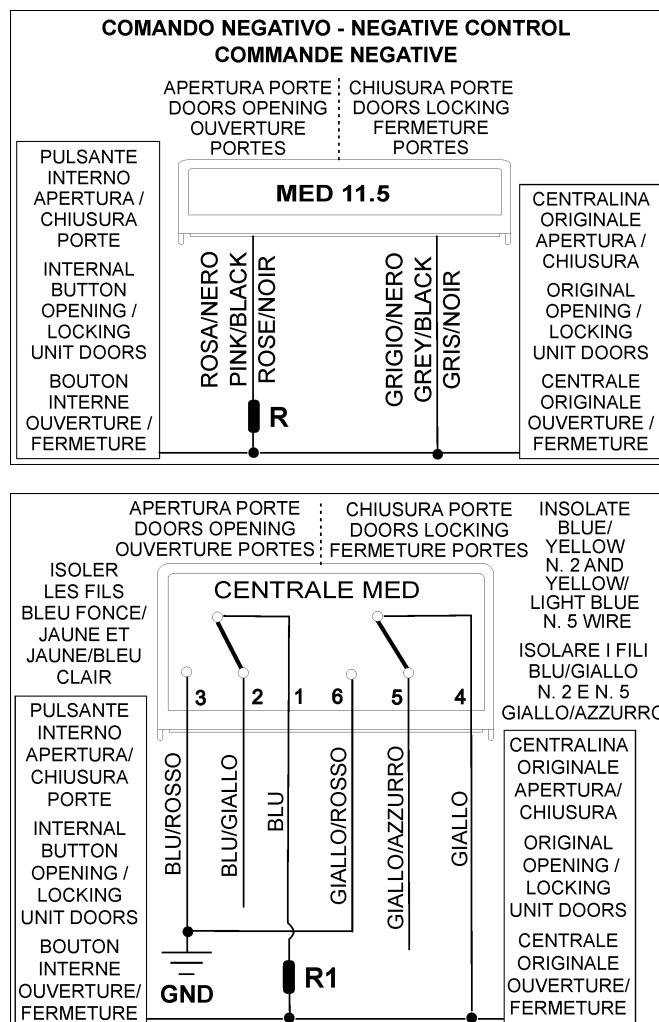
COMANDO NEGATIVO - NEGATIVE CONTROL
COMMANDE NEGATIVE

APERTURA PORTE
DOORS OPENING
OUVERTURE
PORTES

CHIUSURA PORTE
DOORS LOCKING
FERMETURE
PORTES

PULSANTE INTERNO APERTURA / CHIUSURA PORTE

INTERNAL BUTTON OPENING / LOCKING UNIT DOORS

BOUTON INTERNE OUVERTURE / FERMETURE

MED 11.5

ROSA/NERO
PINK/BLACK
ROSE/NOIR

R

GRIGIO/NERO
GREY/BLACK
GRIS/NOIR

CENTRALINA ORIGINALE APERTURA / CHIUSURA

ORIGINAL OPENING / LOCKING UNIT DOORS

CENTRALE ORIGINALE OUVERTURE / FERMETURE

APERTURA PORTE
DOORS OPENING
OUVERTURE PORTES

CHIUSURA PORTE
DOORS LOCKING
FERMETURE PORTES

INSOLATE BLUE/ YELLOW N. 2 AND YELLOW/ LIGHT BLUE N. 5 WIRE

ISOLER LES FILS BLEU FONCE/ JAUNE ET JAUNE/BLEU CLAIR

CENTRALE MED

ISOLARE I FILI BLU/GIALLO N. 2 E N. 5 GIALLO/AZZURRO

3 2 1 6 5 4

PULSANTE INTERNO APERTURA/ CHIUSURA PORTE

INTERNAL BUTTON OPENING / LOCKING UNIT DOORS

BOUTON INTERNE OUVERTURE/ FERMETURE

BLU/ROSSO
BLU/GIALLO
BLU
GIALLO/ROSSO
GIALLO/AZZURRO
GIALLO

GND

R1

CENTRALINA ORIGINALE APERTURA/ CHIUSURA

ORIGINAL OPENING / LOCKING UNIT DOORS

CENTRALE ORIGINALE OUVERTURE/ FERMETURE